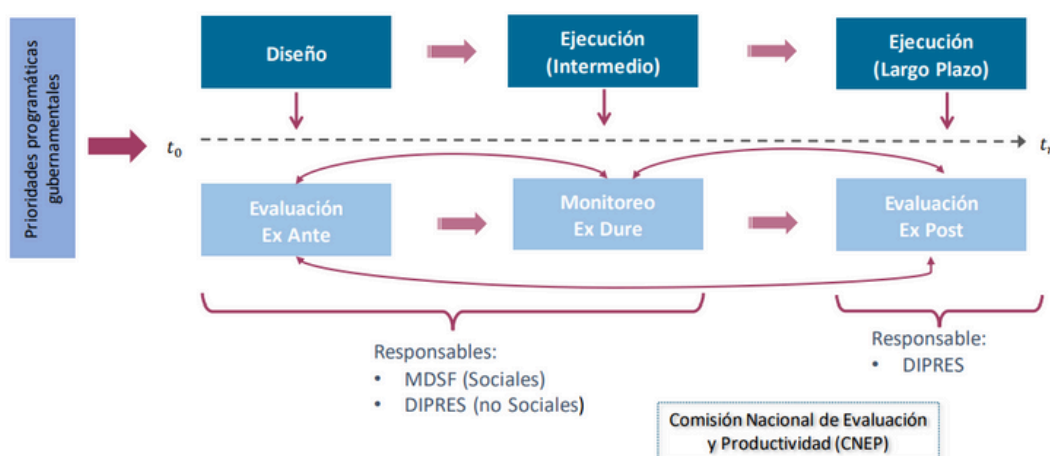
Prioridades programáticas gubernamentales

Diseño

Ejecución (Intermedio)

Ejecución (Largo Plazo)

$t_0$

$t_1$

Evaluación Ex Ante

Monitoreo Ex Dure

Evaluación Ex Post

Responsables:
• MDSF (Sociales)
• DIPRES (no Sociales)

Responsable:
• DIPRES

Comisión Nacional de Evaluación y Productividad (CNEP)